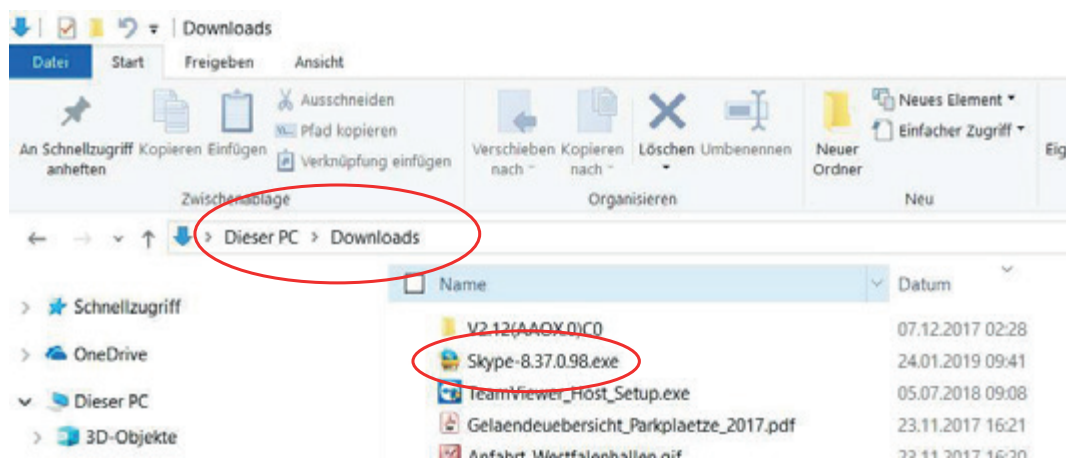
Downloads

Datei Start Freigeben Ansicht

An Schnellzugriff anheften Kopieren Einfügen
Ausschneiden
Pfad kopieren
Verknüpfung einfügen
Zwischenablage

Verschieben nach Kopieren nach Löschen Umbenennen
Organisieren

Neuer Ordner
Neues Element
Einfacher Zugriff
Neu

Eig

Dieser PC > Downloads

Schnellzugriff
OneDrive
Dieser PC
3D-Objekte

| Name | Datum |
|---|---|
| V2.12(AAOX.0)C0 | 07.12.2017 02:28 |
| Skype-8.37.0.98.exe | 24.01.2019 09:41 |
| TeamViewer_Host_Setup.exe | 05.07.2018 09:08 |
| Gelaendeuebersicht_Parkplaetze_2017.pdf | 23.11.2017 16:21 |
| Anfahrt_Westfalenhallen.gif | 23.11.2017 16:20 |